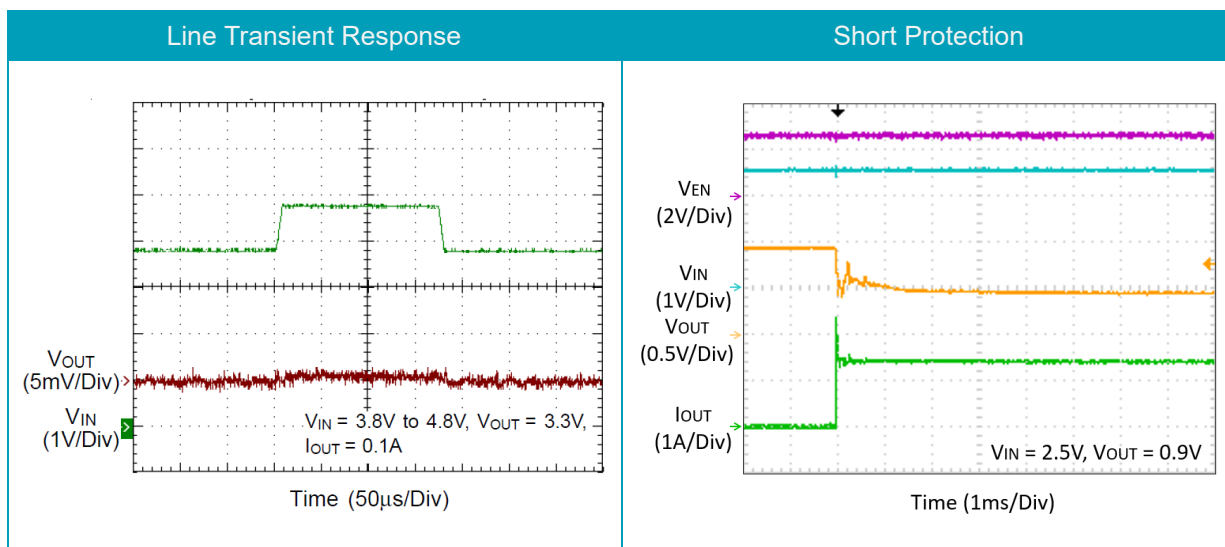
Line Transient Response

VOUT (5mV/Div)

VIN (1V/Div)

VIN = 3.8V to 4.8V, VOUT = 3.3V, IOUT = 0.1A

Time (50µs/Div)

Short Protection

VEN (2V/Div)

VIN (1V/Div)

VOUT (0.5V/Div)

IOUT (1A/Div)

VIN = 2.5V, VOUT = 0.9V

Time (1ms/Div)